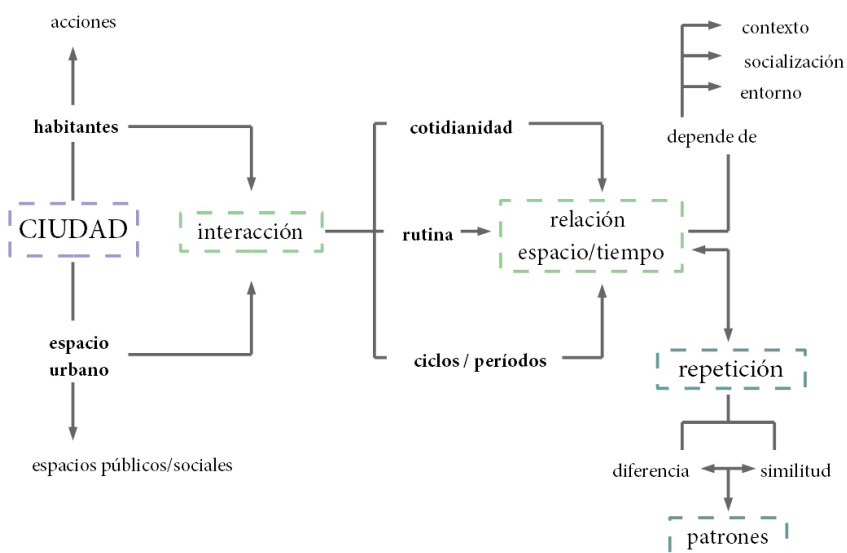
acciones

habitantes

CIUDAD

espacio urbano

espacios públicos/sociales

interacción

cotidianidad

rutina

ciclos / períodos

relación espacio/tiempo

contexto

socialización

entorno

depende de

repetición

diferencia

similitud

patrones